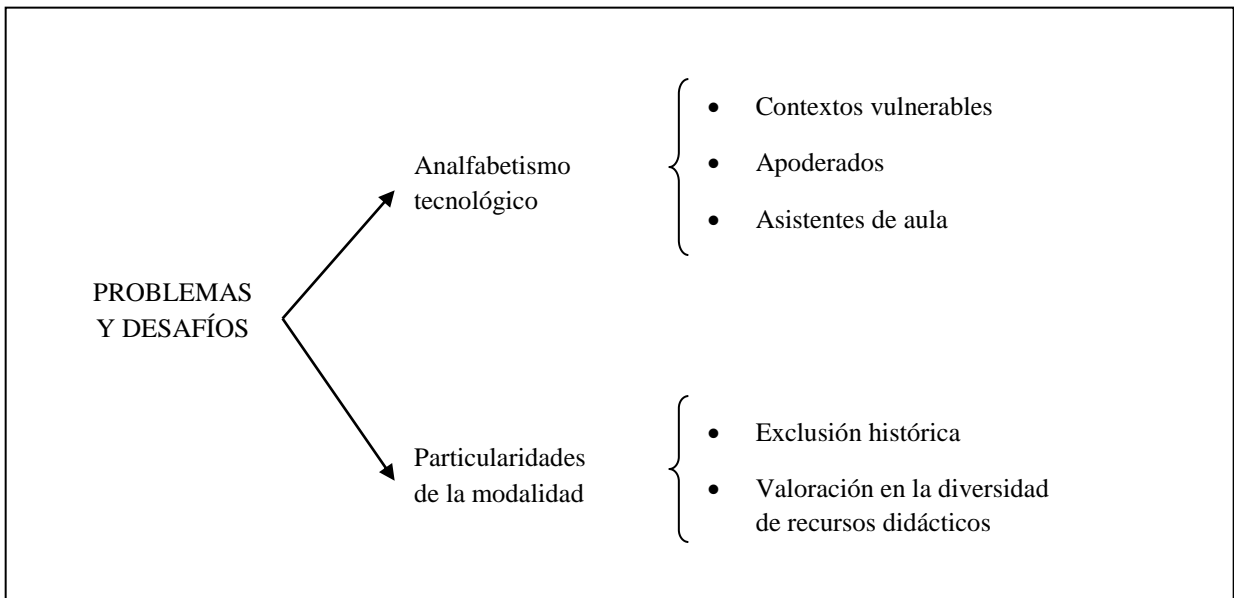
PROBLEMAS Y DESAFÍOS

Analfabetismo tecnológico

- Contextos vulnerables
- Apoderados
- Asistentes de aula

Particularidades de la modalidad

- Exclusión histórica
- Valoración en la diversidad de recursos didácticos